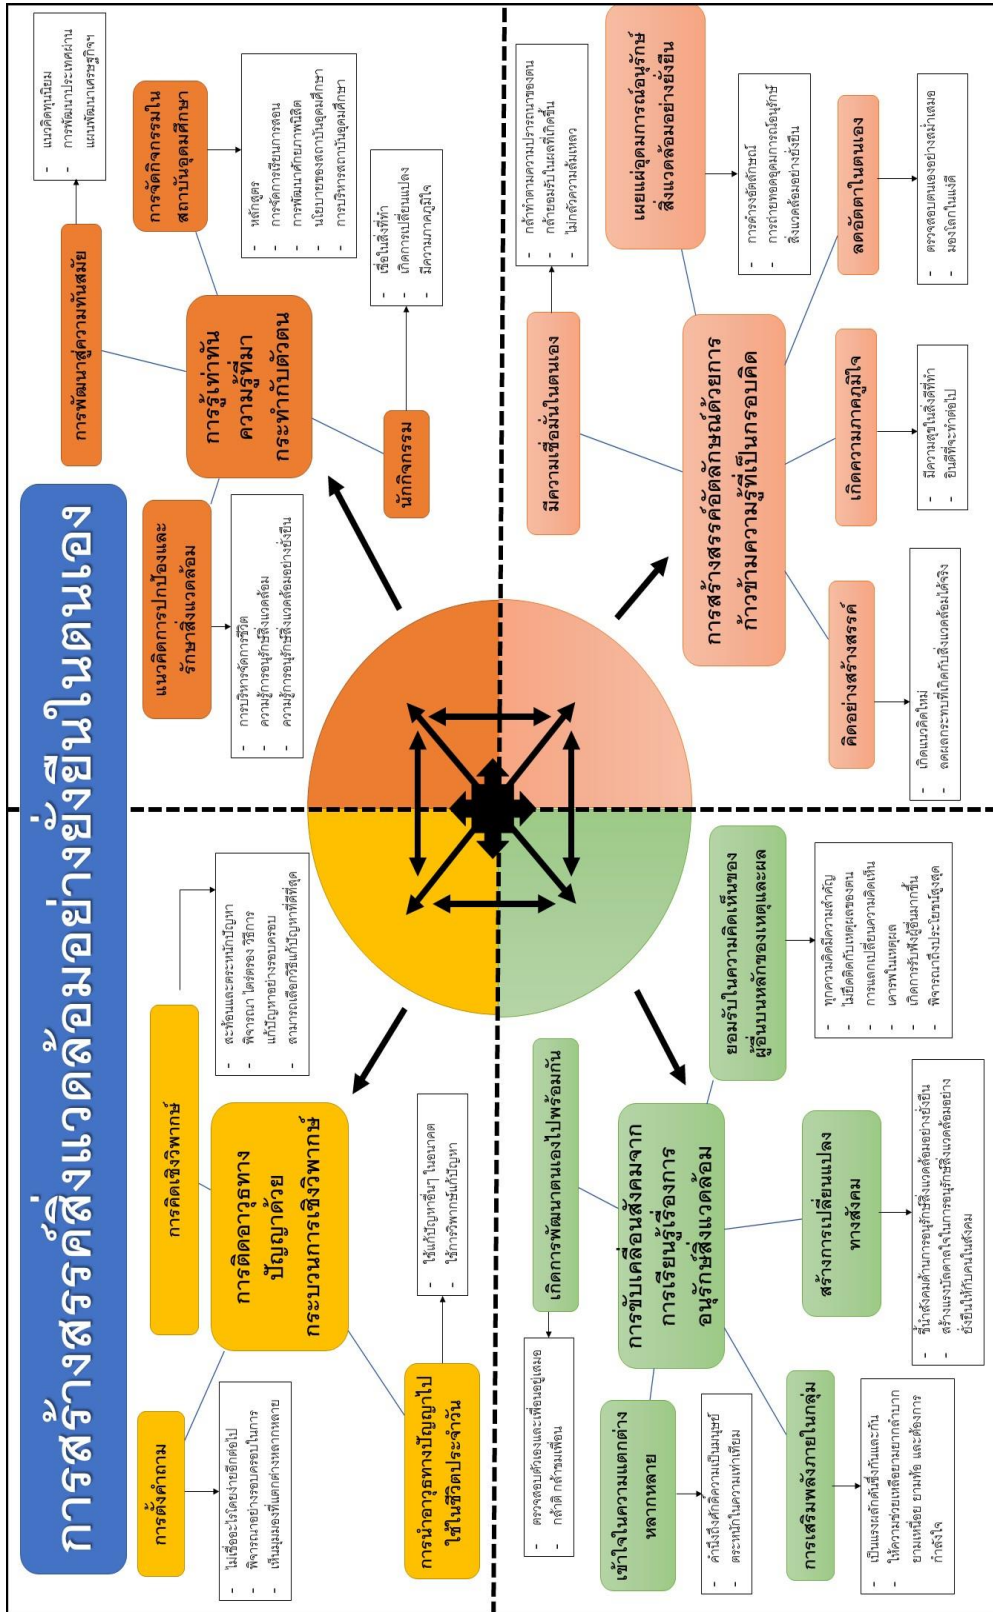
การสร้างสรรค์สิ่งแวดล้อมอย่างยั่งยืนในตนเอง

การรู้เท่าทันความรู้ที่มากระทำกับตัวตน

การพัฒนาสู่ความทันสมัย

- แนวคิดทุนนิยม
- การพัฒนาประเทศผ่านแผนพัฒนาเศรษฐกิจฯ

การจัดกิจกรรมในสถาบันอุดมศึกษา

- หลักสูตร
- การจัดการเรียนการสอน
- การพัฒนาศักยภาพนิสิต
- นโยบายของสถาบันอุดมศึกษา
- การบริหารสถาบันอุดมศึกษา

แนวคิดการปกป้องและรักษาสิ่งแวดล้อม

- การบริหารจัดการชีวิต
- ความรู้การอนุรักษ์สิ่งแวดล้อม
- ความรู้การอนุรักษ์สิ่งแวดล้อมอย่างยั่งยืน

นักกิจกรรม

- เชื่อในสิ่งที่ทำ
- เกิดการเปลี่ยนแปลง
- มีความภาคภูมิใจ

การสร้างสรรค์อัตลักษณ์ด้วยการก้าวข้ามความรู้ที่เป็นกรอบคิด

มีความเชื่อมั่นในตนเอง

- กล้าทำตามความปรารถนาของตน
- กล้ายอมรับในผลที่เกิดขึ้น
- ไม่กลัวความล้มเหลว

เผยแผ่อุดมการณ์อนุรักษ์สิ่งแวดล้อมอย่างยั่งยืน

- การสร้างอัตลักษณ์
- การถ่ายทอดอุดมการณ์อนุรักษ์สิ่งแวดล้อมอย่างยั่งยืน

ลดอัตตาในตนเอง

- ตรวจสอบตนเองอย่างสม่ำเสมอ
- มองโลกในแง่ดี

เกิดความภาคภูมิใจ

- มีความสุขในสิ่งที่ทำ
- ยินดีที่จะทำต่อไป

คิดอย่างสร้างสรรค์

- เกิดแนวคิดใหม่
- ลดผลกระทบที่เกิดกับสิ่งแวดล้อมได้จริง

การติดอาวุธทางปัญญาด้วยกระบวนการเชิงวิพากษ์

การคิดเชิงวิพากษ์

- สะท้อนและตระหนักปัญหา
- พิจารณา ไตร่ตรอง วิธีการแก้ปัญหาอย่างรอบคอบ
- สามารถเลือกวิธีแก้ปัญหาที่ดีที่สุด

การตั้งคำถาม

- ไม่เชื่อจะไรโดยง่ายซักต่อไป
- พิจารณาอย่างรอบคอบในการเห็นมุมมองที่แตกต่างหลากหลาย

การนำอาวุธทางปัญญาไปใช้ในชีวิตประจำวัน

- ใช้แก้ปัญหาที่ขึ้นในอนาคต
- ใช้การวิพากษ์แก้ปัญหา

การขับเคลื่อนสังคมจากการเรียนรู้เรื่องการอนุรักษ์สิ่งแวดล้อม

เกิดการพัฒนาตนเองไปพร้อมกัน

- ตรวจสอบตัวเองและเพื่อนอยู่เสมอ
- กล้าคิด กล้าเตือน

ยอมรับในความคิดเห็นของผู้อื่นบนหลักของเหตุและผล

- ทุกความคิดมีความสำคัญ
- ไม่ยึดติดกับเหตุผลของตน
- การแลกเปลี่ยนความคิดเห็น
- เคารพในเหตุผล
- เกิดการรับฟังผู้อื่นมากขึ้น
- พิจารณาถึงประโยชน์สูงสุด

สร้างการเปลี่ยนแปลงทางสังคม

- ขับเคลื่อนด้านการอนุรักษ์สิ่งแวดล้อมอย่างยั่งยืน
- สร้างแรงบันดาลใจในการอนุรักษ์สิ่งแวดล้อมอย่างยั่งยืนให้กับคนในสังคม

เข้าใจในความแตกต่างหลากหลาย

- คำนึงถึงศักดิ์ศรีความเป็นมนุษย์
- ตระหนักในความเท่าเทียม

การเสริมพลังภายในกลุ่ม

- เป็นแรงผลักดันซึ่งกันและกัน
- ให้ความช่วยเหลือยามยากลำบาก ยามเหนื่อย ยามท้อ และต้องการกำลังใจ